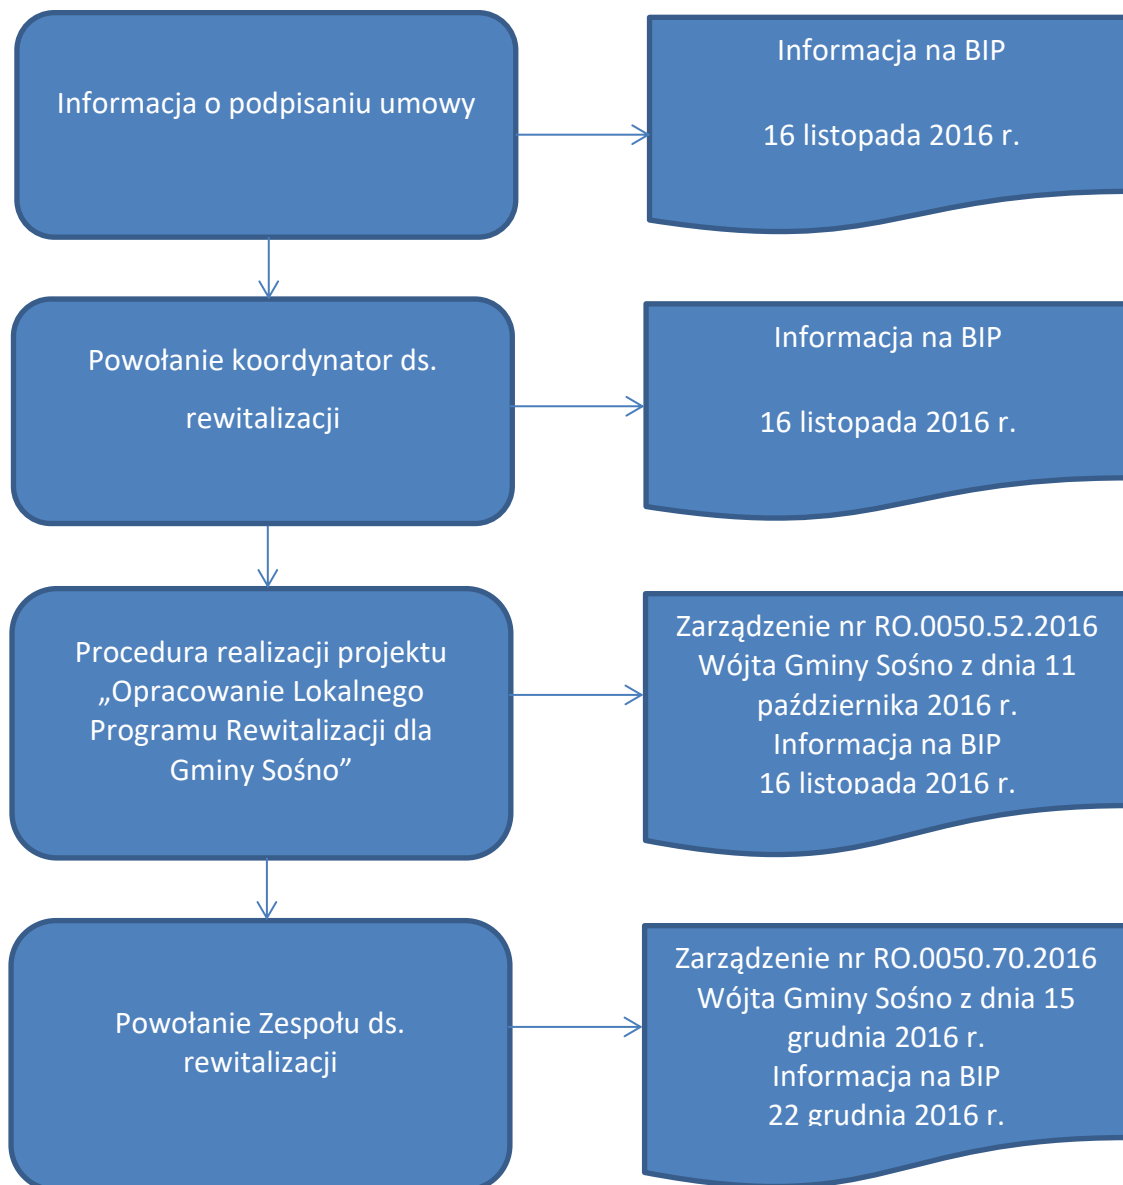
Informacja o podpisaniu umowy

Informacja na BIP

16 listopada 2016 r.

Powołanie koordynator ds. rewitalizacji

Informacja na BIP

16 listopada 2016 r.

Procedura realizacji projektu „Opracowanie Lokalnego Programu Rewitalizacji dla Gminy Sośno”

Zarządzenie nr RO.0050.52.2016 Wójta Gminy Sośno z dnia 11 października 2016 r.
Informacja na BIP
16 listopada 2016 r.

Powołanie Zespołu ds. rewitalizacji

Zarządzenie nr RO.0050.70.2016 Wójta Gminy Sośno z dnia 15 grudnia 2016 r.
Informacja na BIP
22 grudnia 2016 r.